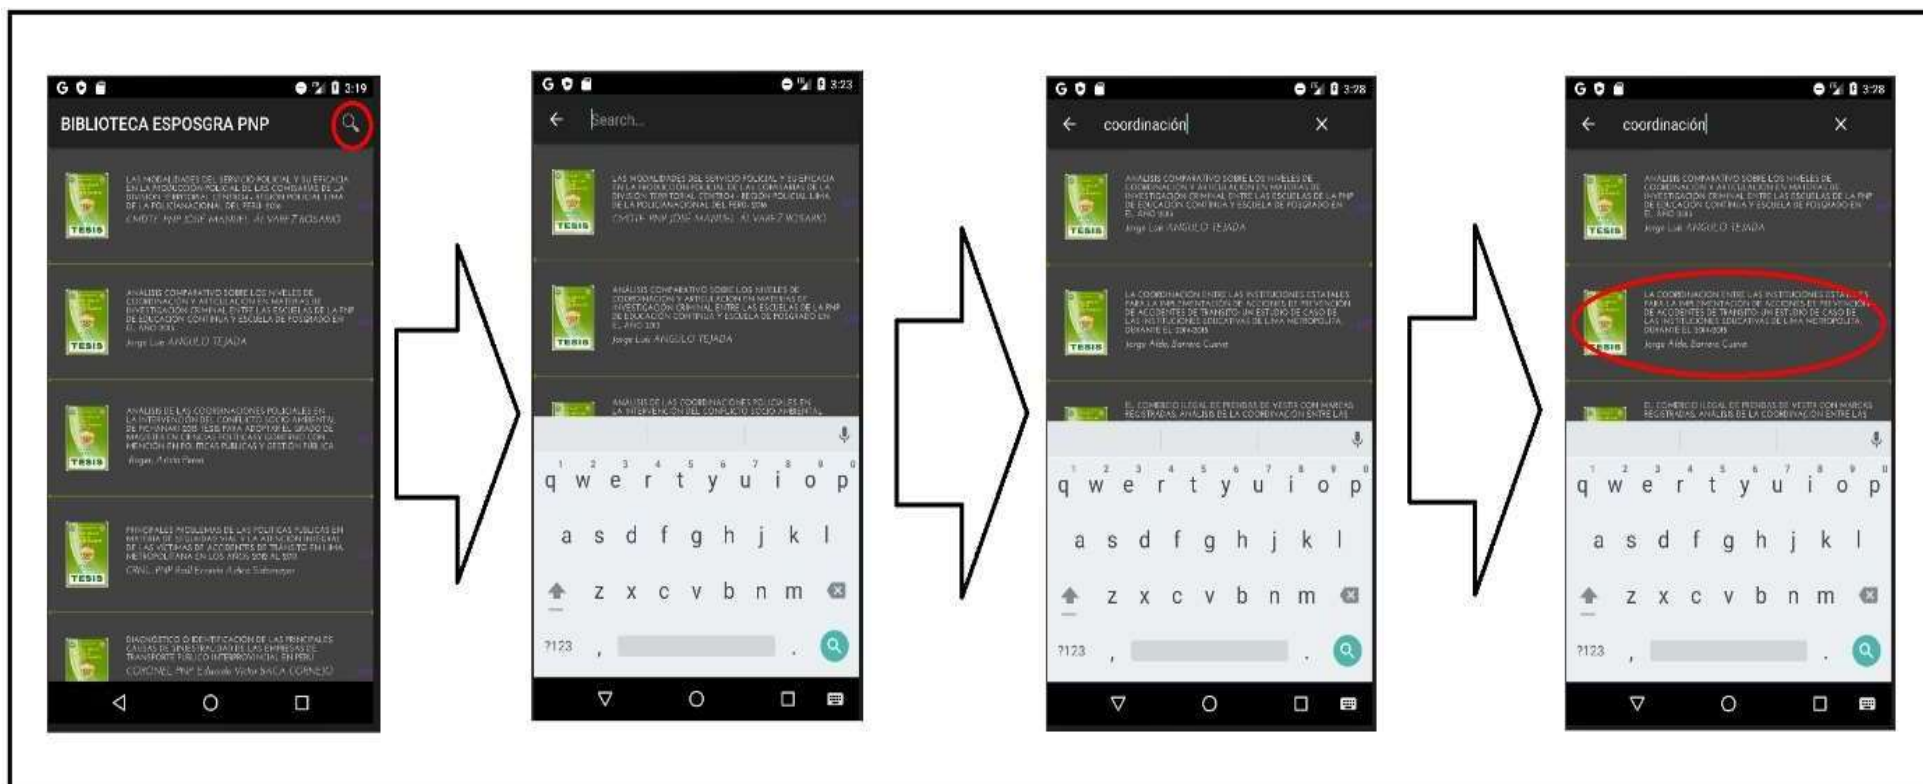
3:19
BIBLIOTECA ESPOSGRA PNP

TESIS
LAS MODALIDADES DEL SERVICIO POLICIAL Y SU EFICACIA EN LA PRODUCCIÓN POLICIAL DE LAS COMISARÍAS DE LA DIVISIÓN TERRITORIAL CENTRO - REGIÓN POLICIAL LIMA DE LA POLICÍA NACIONAL DEL PERÚ 2016
CMDTE. PNP JOSÉ MANUEL ALVAREZ ROSARIO

TESIS
ANÁLISIS COMPARATIVO SOBRE LOS NIVELES DE COORDINACIÓN Y ARTICULACIÓN EN MATERIA DE INVESTIGACIÓN CRIMINAL ENTRE LAS ESCUELAS DE LA PNP DE EDUCACIÓN CONTINUA Y ESCUELA DE POSGRADO EN EL AÑO 2015
Jorge Luis ANGULO TEJADA

TESIS
ANÁLISIS DE LAS COORDINACIONES POLICIALES EN LA INTERVENCIÓN DEL CONFLICTO SOCIO AMBIENTAL DE PICHANAKI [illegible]
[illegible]

TESIS
PRINCIPALES PROBLEMAS DE LAS POLÍTICAS PÚBLICAS EN MATERIA DE SEGURIDAD VIAL Y LA ATENCIÓN INTEGRAL DE LAS VÍCTIMAS DE ACCIDENTES DE TRÁNSITO EN LIMA METROPOLITANA EN LOS AÑOS 2015 AL 2017
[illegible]

DIAGNÓSTICO O IDENTIFICACIÓN DE LAS PRINCIPALES CAUSAS DE SINIESTRALIDAD DE LAS EMPRESAS DE TRANSPORTE PÚBLICO INTERPROVINCIAL EN PERÚ
CORONEL PNP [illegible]

3:23
Search...

q w e r t y u i o p
a s d f g h j k l
z x c v b n m
?123

3:28
coordinación

ANÁLISIS COMPARATIVO SOBRE LOS NIVELES DE COORDINACIÓN Y ARTICULACIÓN EN MATERIA DE INVESTIGACIÓN CRIMINAL ENTRE LAS ESCUELAS DE LA PNP DE EDUCACIÓN CONTINUA Y ESCUELA DE POSGRADO EN EL AÑO 2015
Jorge Luis ANGULO TEJADA

LA COORDINACIÓN ENTRE LAS INSTITUCIONES ESTATALES PARA LA IMPLEMENTACIÓN DE ACCIONES DE PREVENCIÓN DE ACCIDENTES DE TRÁNSITO: UN ESTUDIO DE CASO DE LAS INSTITUCIONES EDUCATIVAS DE LIMA METROPOLITANA, DURANTE EL 2014-2015
Jorge Aldo Barrera Cueva

EL COMERCIO ILEGAL DE PRENDAS DE VESTIR CON MARCAS REGISTRADAS. ANÁLISIS DE LA COORDINACIÓN ENTRE LAS

q w e r t y u i o p
a s d f g h j k l
z x c v b n m
?123